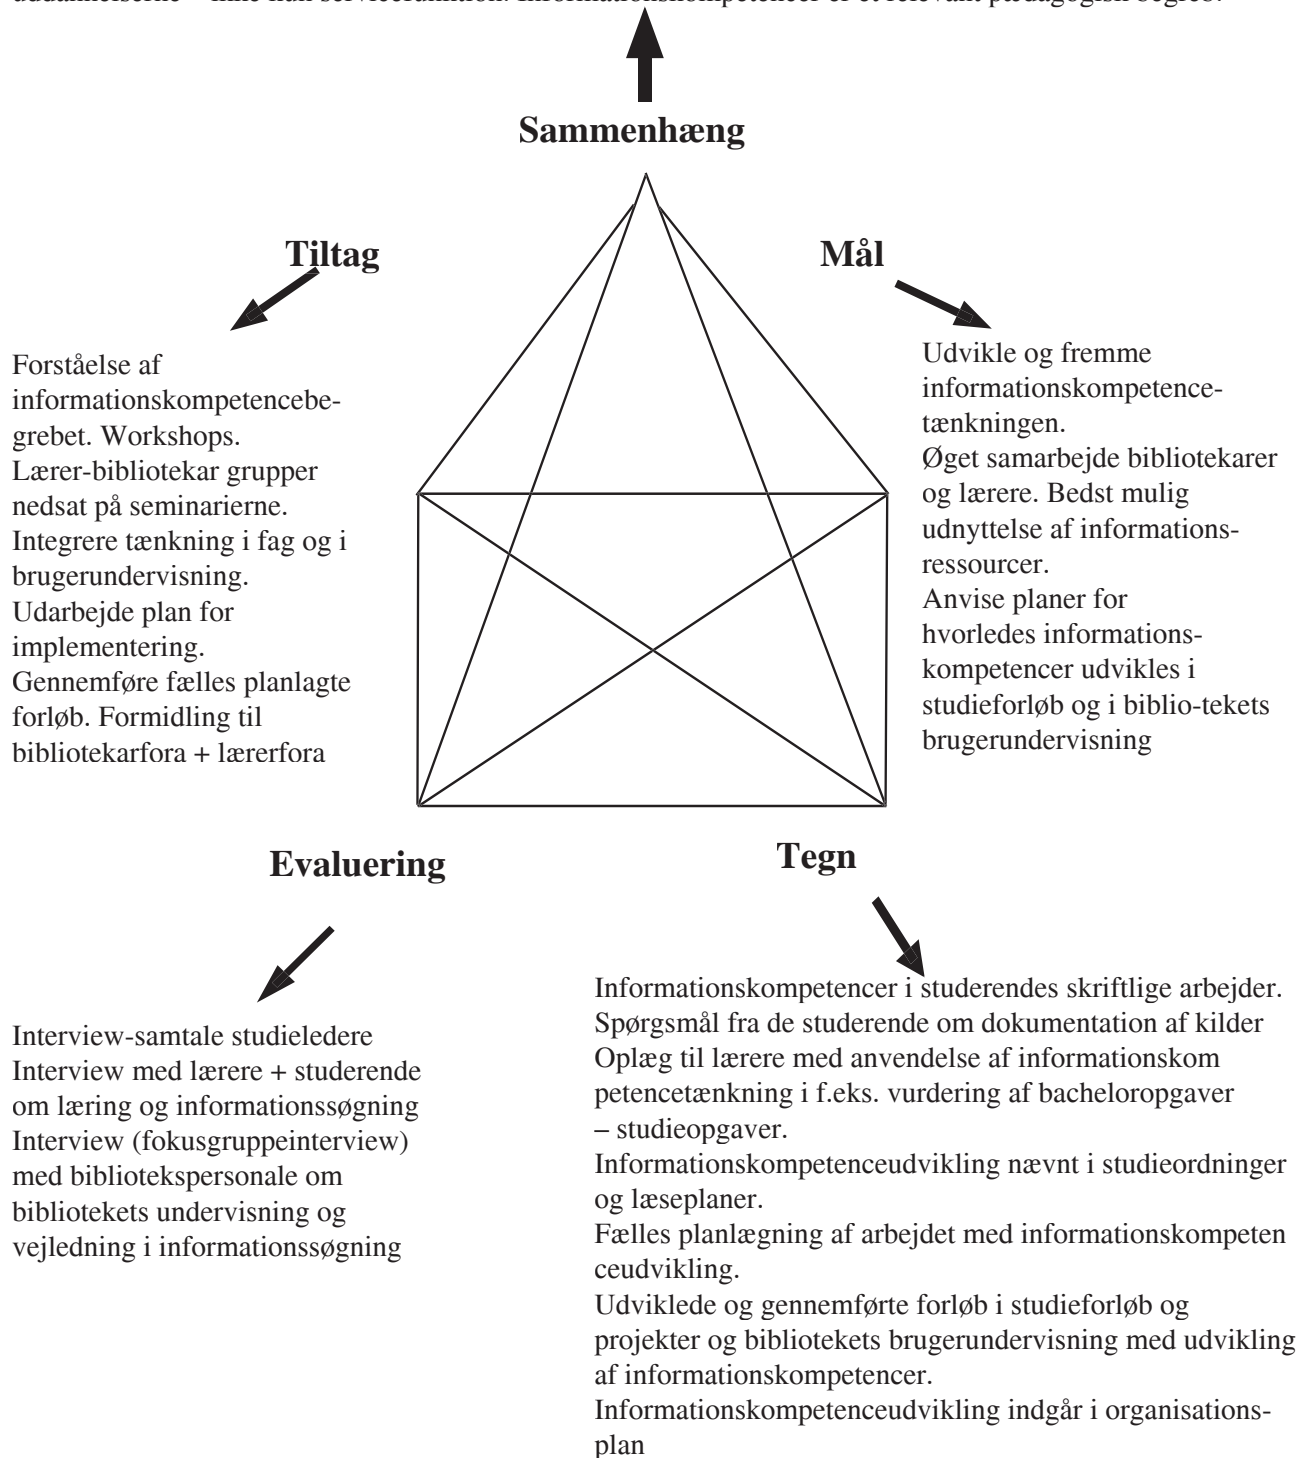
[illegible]

Sammenhæng

Tiltag

Mål

Forståelse af informationskompetencebegrebet. Workshops. Lærer-bibliotekar grupper nedsat på seminarierne. Integrere tænkning i fag og i brugerundervisning. Udarbejde plan for implementering. Gennemføre fælles planlagte forløb. Formidling til bibliotekarfora + lærerfora

Udvikle og fremme informationskompetencetænkningen.
Øget samarbejde bibliotekarer og lærere. Bedst mulig udnyttelse af informationsressourcer.
Anvise planer for hvorledes informationskompetencer udvikles i studieforløb og i biblio-tekets brugerundervisning

Evaluering

Tegn

Interview-samtale studieledere
Interview med lærere + studerende om læring og informationssøgning
Interview (fokusgruppeinterview) med bibliotekspersonale om bibliotekets undervisning og vejledning i informationssøgning

Informationskompetencer i studerendes skriftlige arbejder.
Spørgsmål fra de studerende om dokumentation af kilder
Oplæg til lærere med anvendelse af informationskom petencetænkning i f.eks. vurdering af bacheloropgaver – studieopgaver.
Informationskompetenceudvikling nævnt i studieordninger og læseplaner.
Fælles planlægning af arbejdet med informationskompeten ceudvikling.
Udviklede og gennemførte forløb i studieforløb og projekter og bibliotekets brugerundervisning med udvikling af informationskompetencer.
Informationskompetenceudvikling indgår i organisationsplan